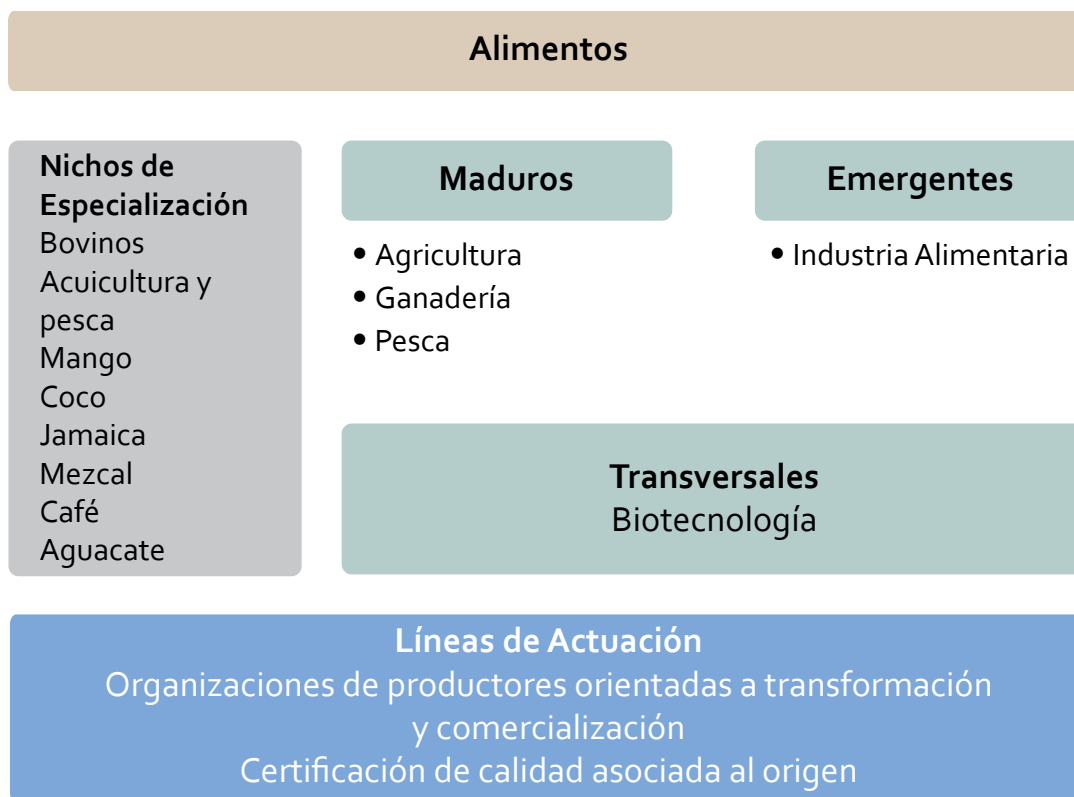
Alimentos

Nichos de Especialización
Bovinos
Acuicultura y pesca
Mango
Coco
Jamaica
Mezcal
Café
Aguacate

Maduros
• Agricultura
• Ganadería
• Pesca

Emergentes
• Industria Alimentaria

Transversales
Biotecnología

Líneas de Actuación
Organizaciones de productores orientadas a transformación y comercialización
Certificación de calidad asociada al origen